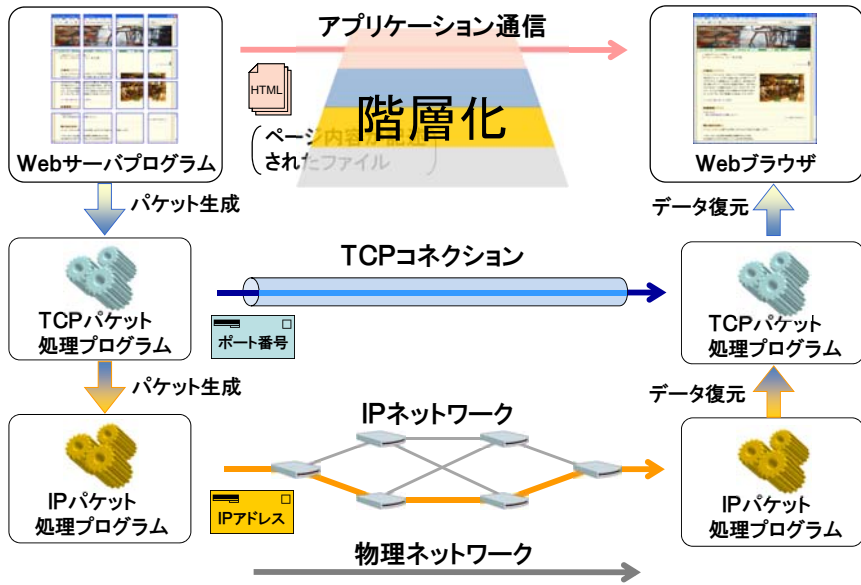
アプリケーション通信

HTML

ページ内容が記述されたファイル

階層化

Webサーバプログラム

Webブラウザ

パケット生成

データ復元

TCPコネクション

TCPパケット処理プログラム

ポート番号

TCPパケット処理プログラム

パケット生成

データ復元

IPネットワーク

IPパケット処理プログラム

IPアドレス

IPパケット処理プログラム

物理ネットワーク